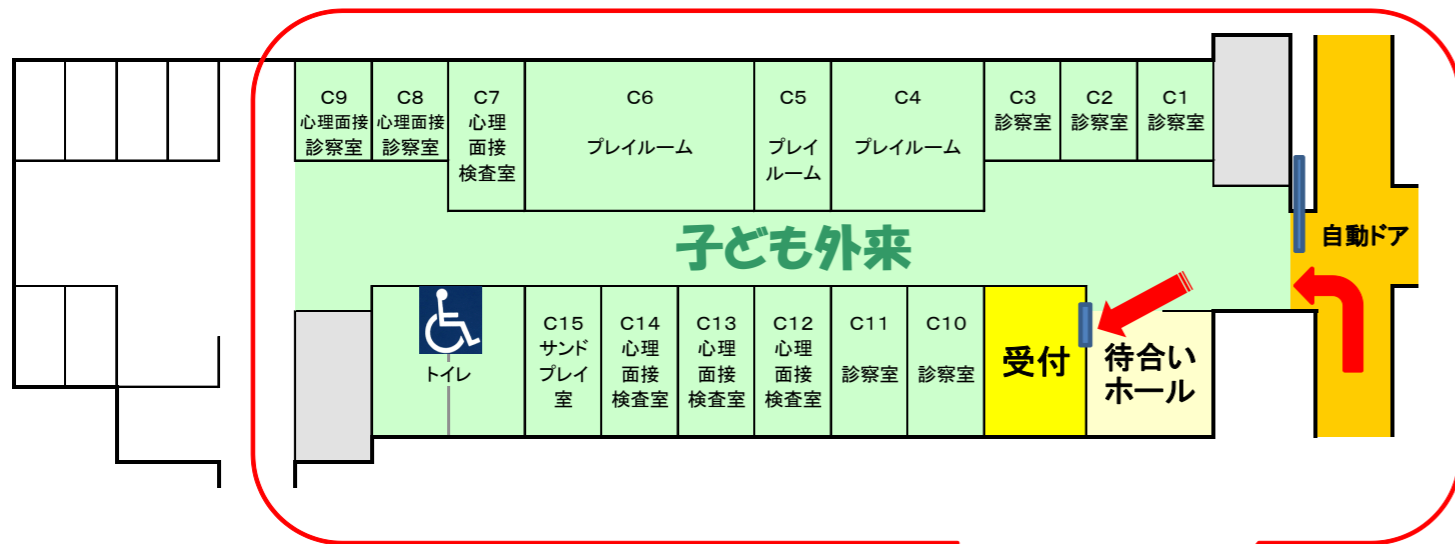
C9
心理面接
診察室

C8
心理面接
診察室

C7
心理
面接
検査室

C6
プレイルーム

C5
プレイ
ルーム

C4
プレイルーム

C3
診察室

C2
診察室

C1
診察室

自動ドア

子ども外来

トイレ

C15
サンド
プレイ
室

C14
心理
面接
検査室

C13
心理
面接
検査室

C12
心理
面接
検査室

C11
診察室

C10
診察室

受付

待合い
ホール